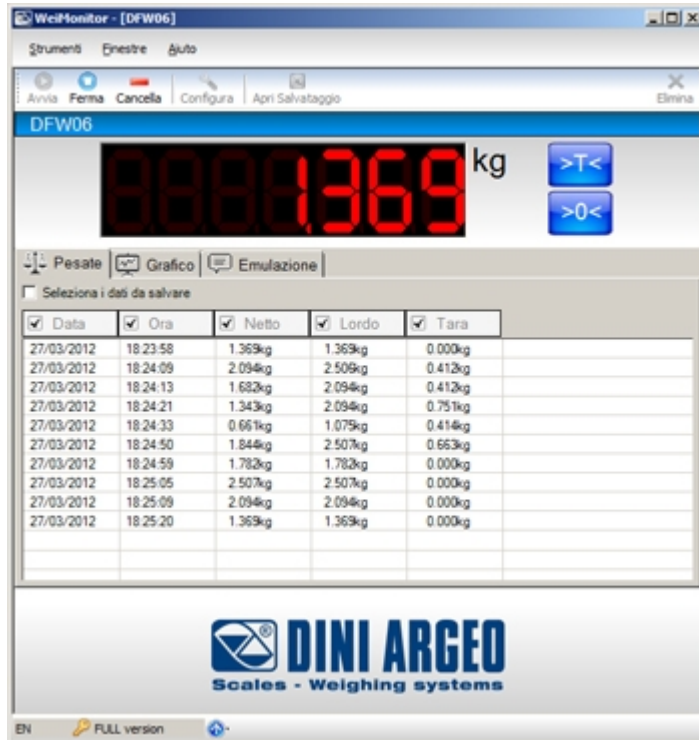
WeiMonitor - [DFW06]

Strumenti Finestre Aiuto

Avvia Ferma Cancella Configura Apri Salvataggio Elimina

DFW06

1.369 kg

>T<

>0<

Pesate Grafico Emulazione

Seleziona i dati da salvare

| Data | Ora | Netto | Lordo | Tara |
|---|---|---|---|---|
| 27/03/2012 | 18:23:58 | 1.369kg | 1.369kg | 0.000kg |
| 27/03/2012 | 18:24:09 | 2.094kg | 2.506kg | 0.412kg |
| 27/03/2012 | 18:24:13 | 1.682kg | 2.094kg | 0.412kg |
| 27/03/2012 | 18:24:21 | 1.343kg | 2.094kg | 0.751kg |
| 27/03/2012 | 18:24:33 | 0.661kg | 1.075kg | 0.414kg |
| 27/03/2012 | 18:24:50 | 1.844kg | 2.507kg | 0.663kg |
| 27/03/2012 | 18:24:59 | 1.782kg | 1.782kg | 0.000kg |
| 27/03/2012 | 18:25:05 | 2.507kg | 2.507kg | 0.000kg |
| 27/03/2012 | 18:25:09 | 2.094kg | 2.094kg | 0.000kg |
| 27/03/2012 | 18:25:20 | 1.369kg | 1.369kg | 0.000kg |

DINI ARGEO
Scales - Weighing systems

EN FULL version